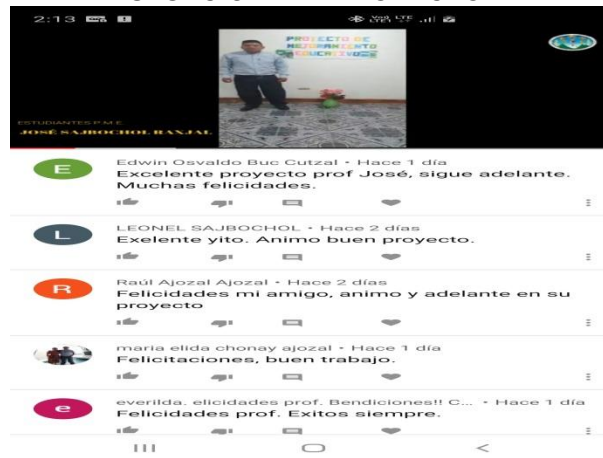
2:13

PROYECTO DE MEJORAMIENTO EDUCATIVO

ESTUDIANTES P.M.E
JOSÉ SAJBOCHOL BANJAL

E
Edwin Osvaldo Buc Cutzal • Hace 1 día
Excelente proyecto prof José, sigue adelante. Muchas felicidades.

L
LEONEL SAJBOCHOL • Hace 2 días
Exelente yito. Animo buen proyecto.

R
Raúl Ajozal Ajozal • Hace 2 días
Felicidades mi amigo, animo y adelante en su proyecto

maria elida chonay ajozal • Hace 1 día
Felicitaciones, buen trabajo.

e
everilda. elicidades prof. Bendiciones!! C... • Hace 1 día
Felicidades prof. Exitos siempre.